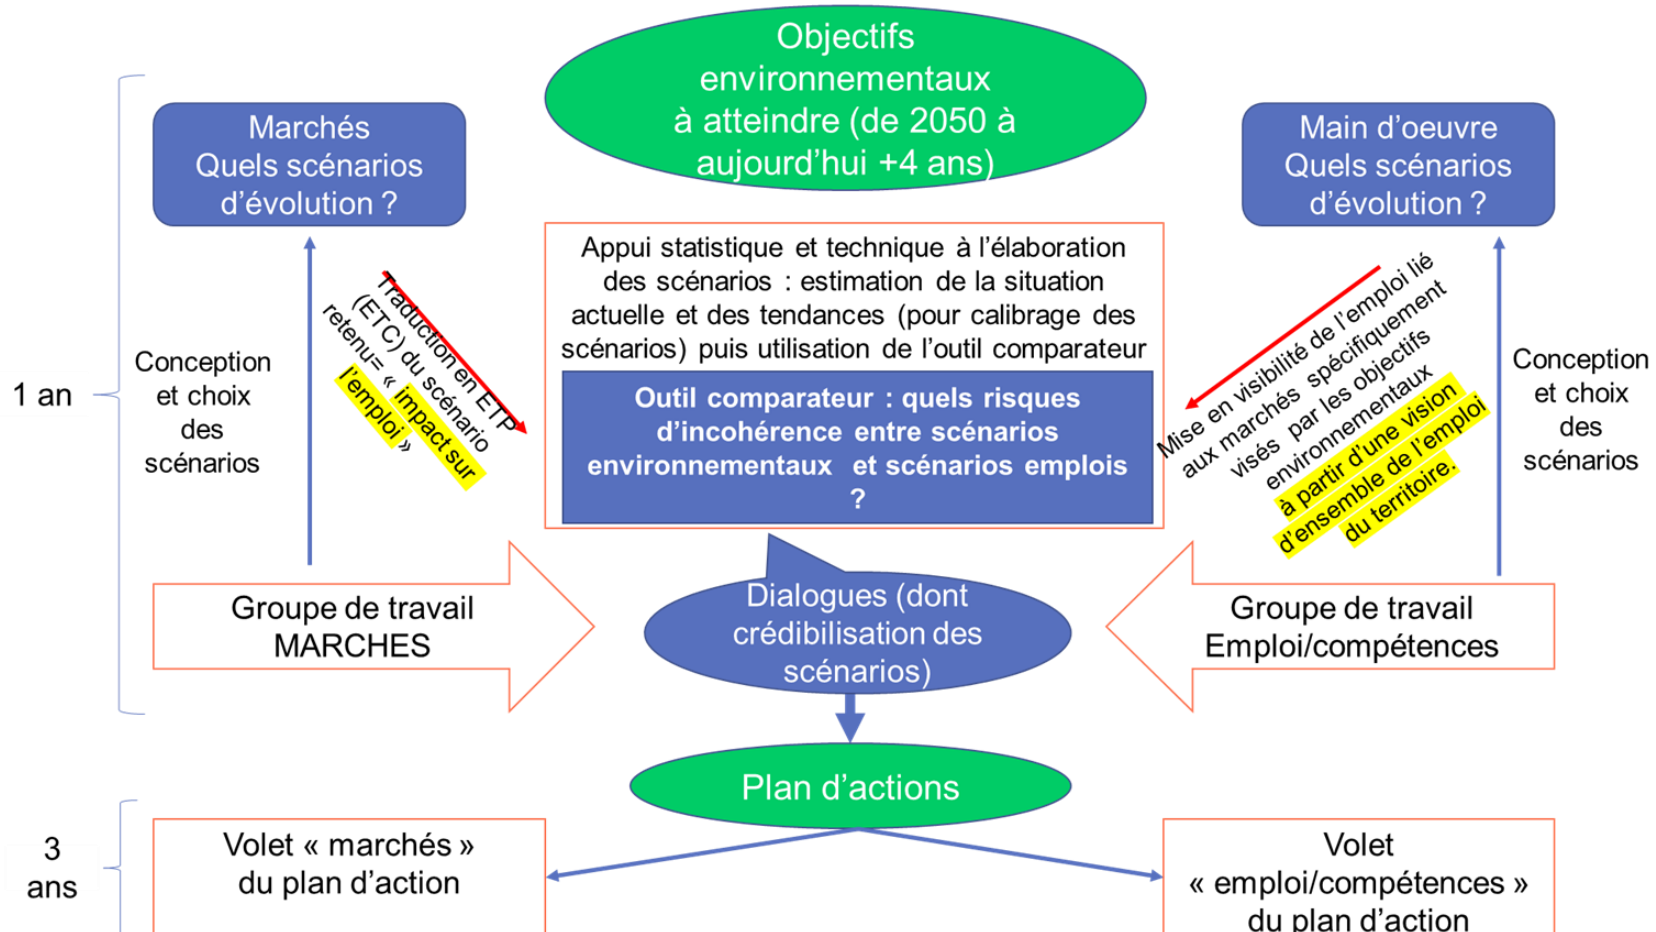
Objectifs environnementaux à atteindre (de 2050 à aujourd'hui +4 ans)

Marchés
Quels scénarios d'évolution ?

Main d'oeuvre
Quels scénarios d'évolution ?

1 an

Conception et choix des scénarios

Traduction en ETP (ETC) du scénario retenu= « impact sur l'emploi »

Appui statistique et technique à l'élaboration des scénarios : estimation de la situation actuelle et des tendances (pour calibrage des scénarios) puis utilisation de l'outil comparateur

Outil comparateur : quels risques d'incohérence entre scénarios environnementaux et scénarios emplois ?

Mise en visibilité de l'emploi lié aux marchés spécifiquement visés par les objectifs environnementaux à partir d'une vision d'ensemble de l'emploi du territoire.

Conception et choix des scénarios

Groupe de travail MARCHES

Dialogues (dont crédibilisation des scénarios)

Groupe de travail Emploi/compétences

Plan d'actions

3 ans

Volet « marchés » du plan d'action

Volet « emploi/compétences » du plan d'action